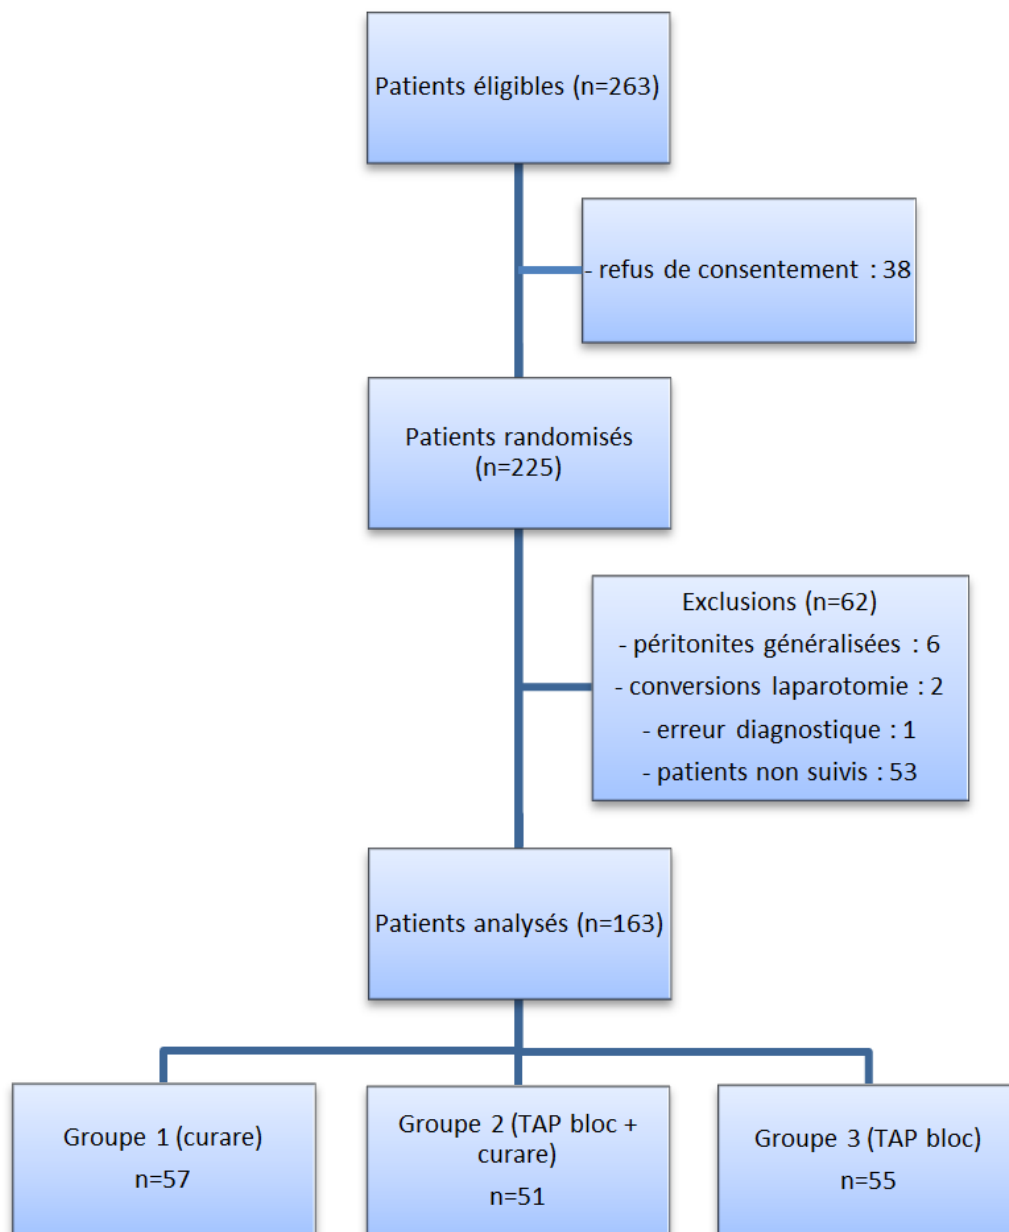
Patients éligibles (n=263)

- refus de consentement : 38

Patients randomisés (n=225)

Exclusions (n=62)
- péritonites généralisées : 6
- conversions laparotomie : 2
- erreur diagnostique : 1
- patients non suivis : 53

Patients analysés (n=163)

Groupe 1 (curare)
n=57

Groupe 2 (TAP bloc + curare)
n=51

Groupe 3 (TAP bloc)
n=55